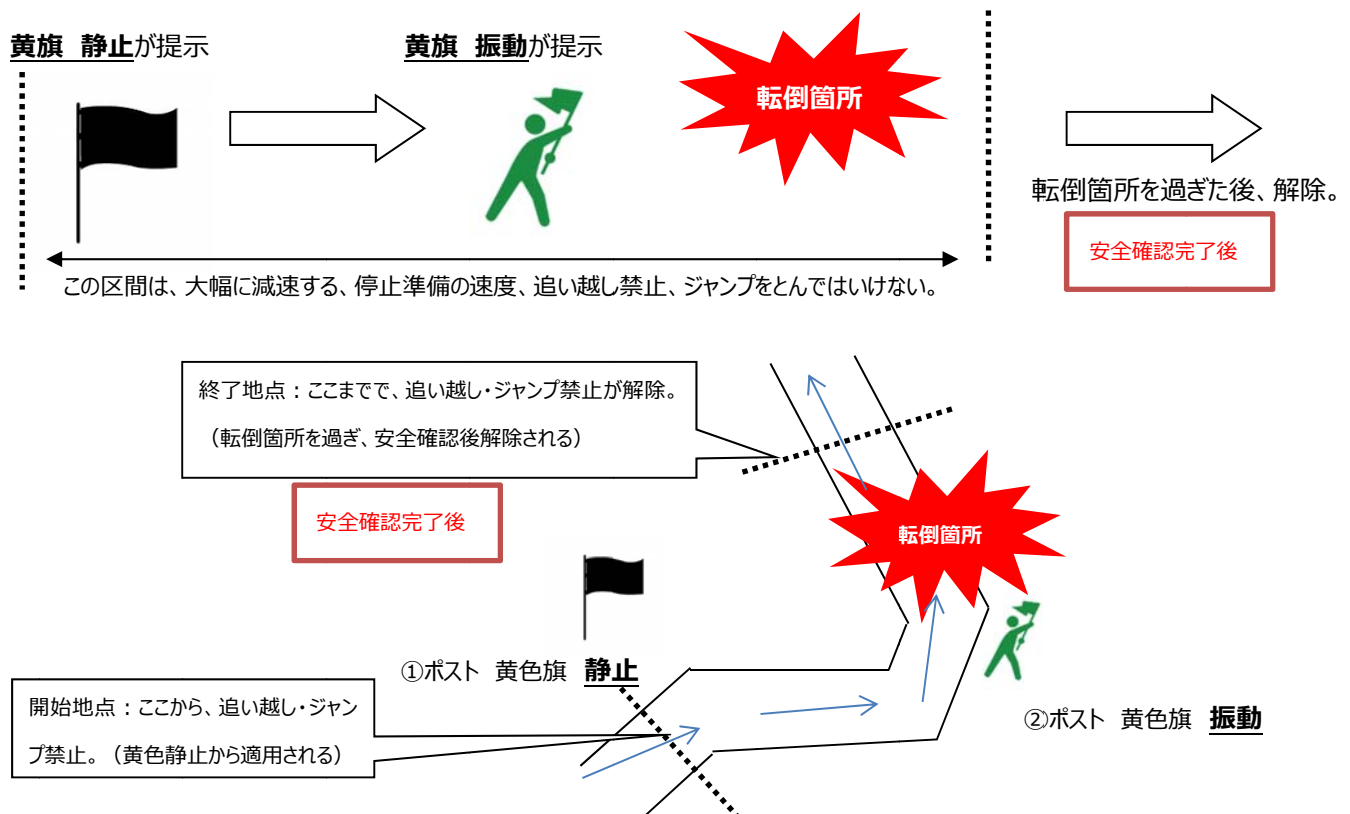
黄旗　静止が提示

黄旗　振動が提示

転倒箇所

転倒箇所を過ぎた後、解除。

安全確認完了後

この区間は、大幅に減速する、停止準備の速度、追い越し禁止、ジャンプをとんではいけない。

終了地点：ここまでで、追い越し・ジャンプ禁止が解除。
（転倒箇所を過ぎ、安全確認後解除される）

安全確認完了後

転倒箇所

①ポスト　黄色旗　静止

開始地点：ここから、追い越し・ジャンプ禁止。（黄色静止から適用される）

②ポスト　黄色旗　振動